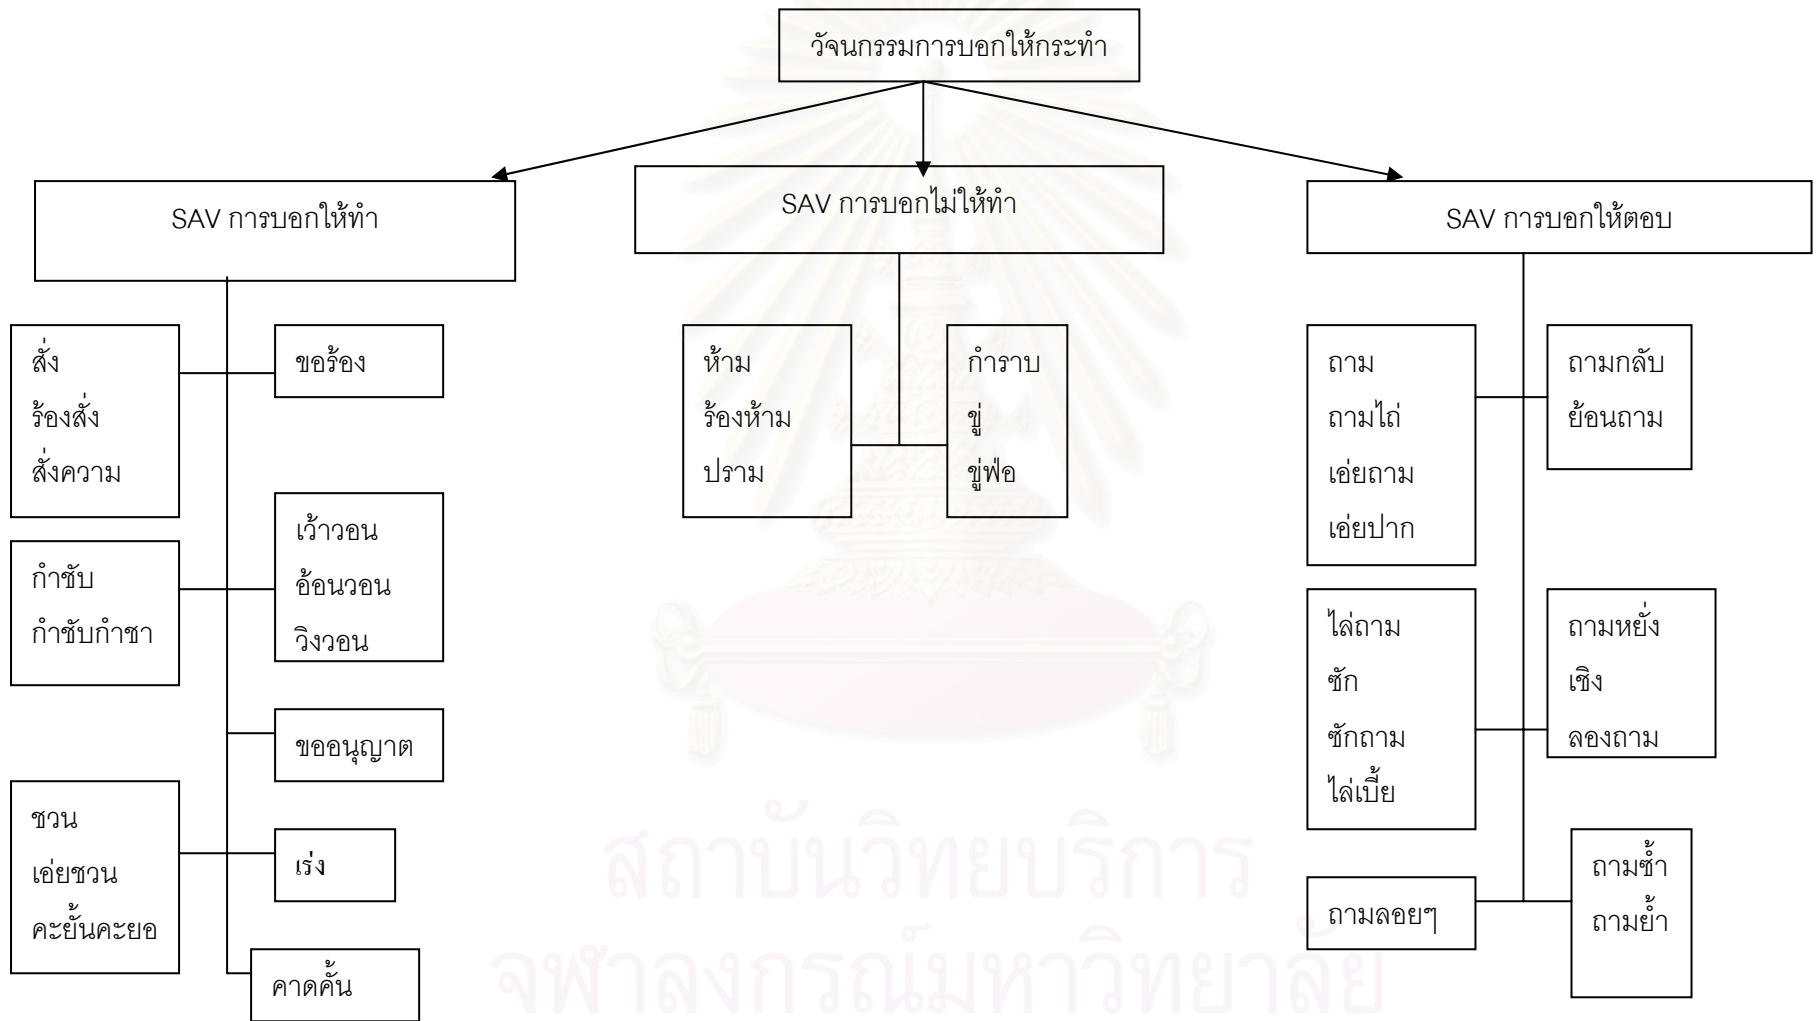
วัจนกรรมการบอกให้กระทำ

SAV การบอกให้ทำ

สั่ง
ร้องสั่ง
สั่งความ

ขอร้อง

กำชับ
กำชับกำชา

เว้าวอน
อ้อนวอน
วิงวอน

ขออนุญาต

ชวน
เอ่ยชวน
คะยั้นคะยอ

เร่ง

คาดคั้น

SAV การบอกไม่ให้ทำ

ห้าม
ร้องห้าม
ปราม

กำราบ
ขู่
ขู่ฟ่อ

SAV การบอกให้ตอบ

ถาม
ถามไถ่
เอ่ยถาม
เอ่ยปาก

ถามกลับ
ย้อนถาม

ไล่ถาม
ซัก
ซักถาม
ไล่เบี้ย

ถามหยั่ง
เชิง
ลองถาม

ถามลอยๆ

ถามซ้ำ
ถามย้ำ

สถาบันวิทยบริการ
จุฬาลงกรณ์มหาวิทยาลัย